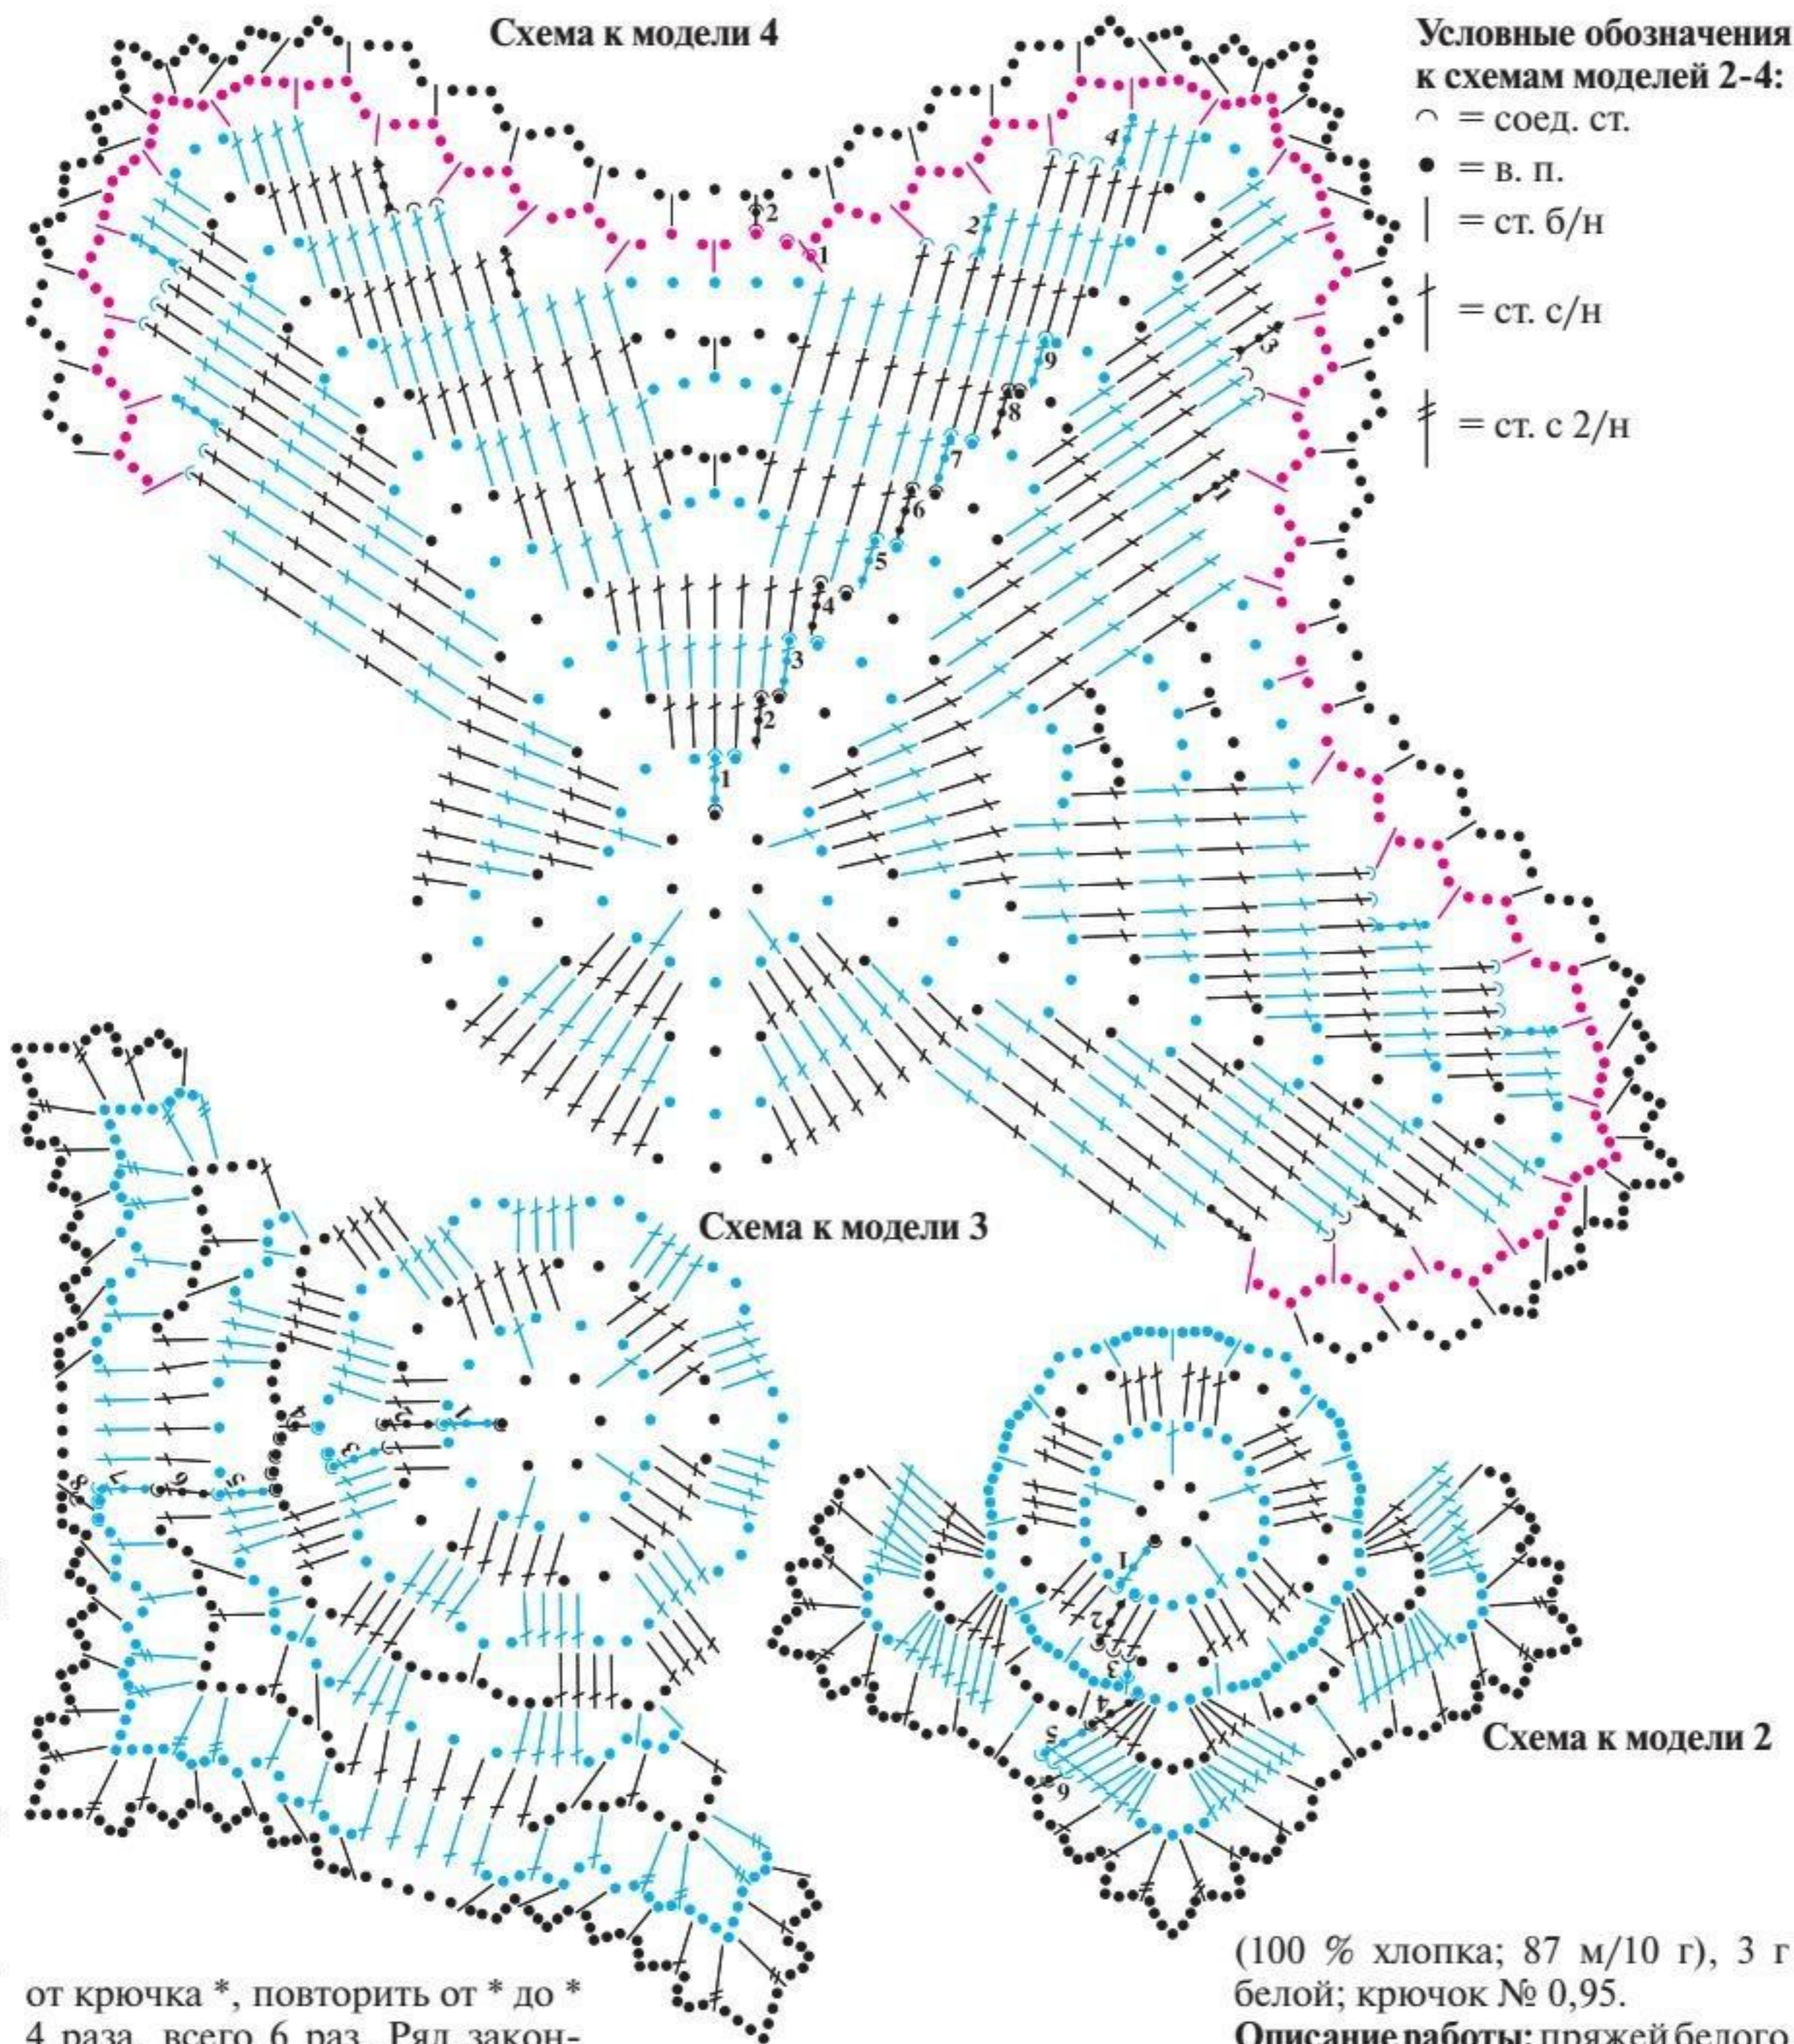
Схема к модели 4

Условные обозначения к схемам моделей 2-4:
= соед. ст.
= в. п.
= ст. б/н
= ст. с/н
= ст. с 2/н

Схема к модели 3

Схема к модели 2

от крючка *, повторить от * до * 4 раза, всего 6 раз. Ряд закон-

(100 % хлопка; 87 м/10 г), 3 г белой; крючок № 0,95.

Описание работы: пряжей белого